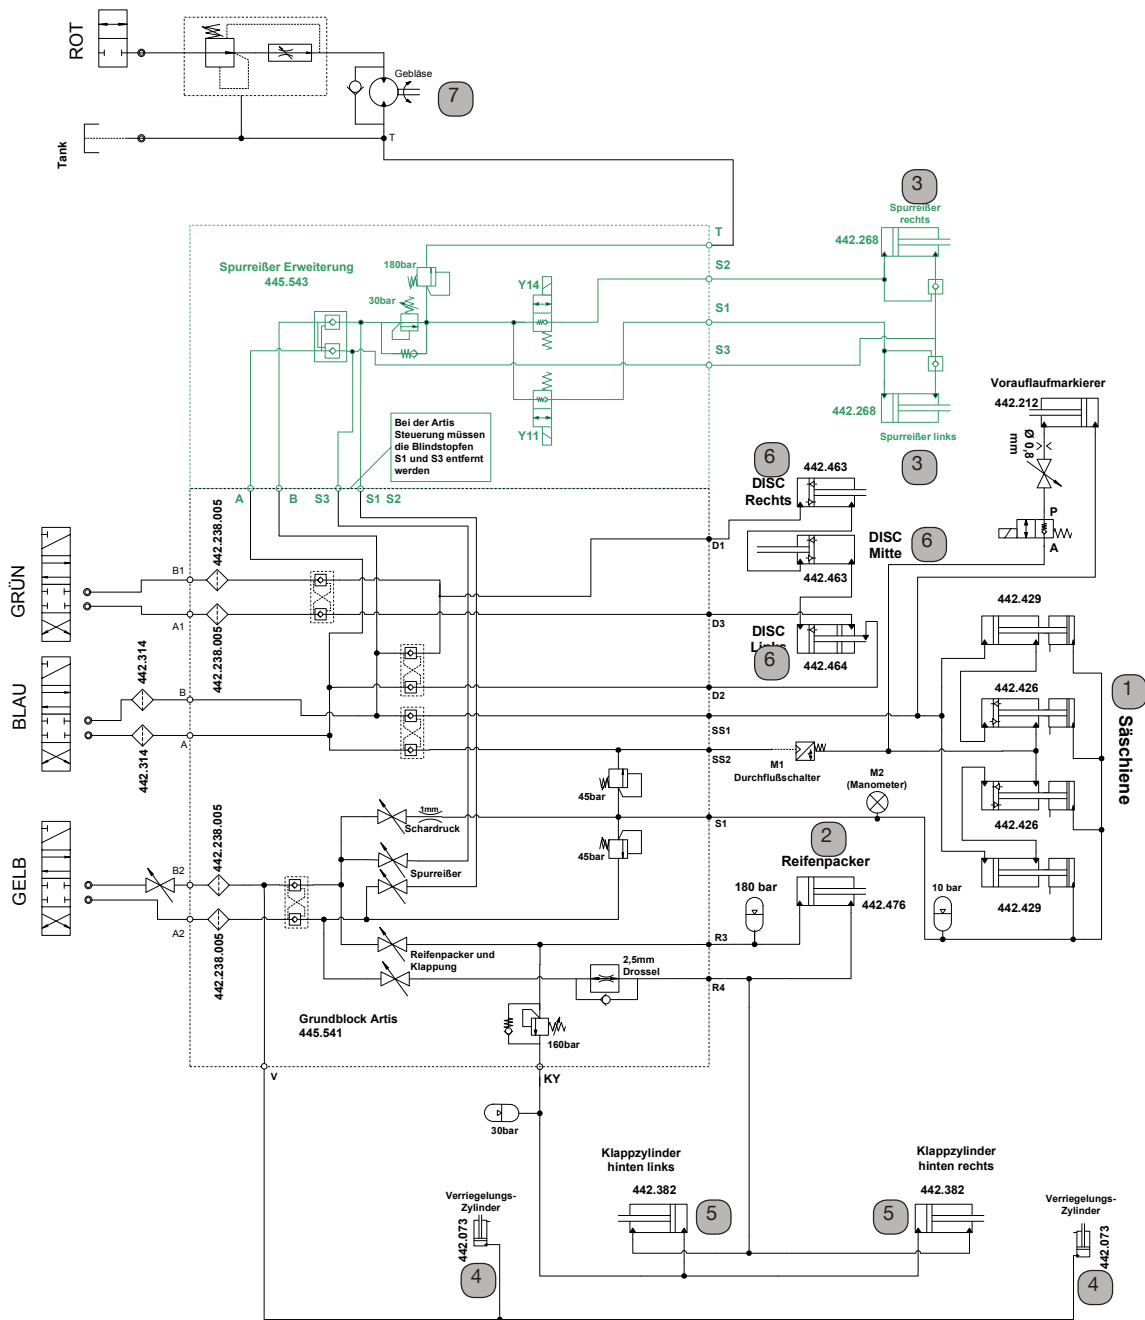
ROT

Tank

Gebläse

7

T

3
Spurreißer rechts

442.268

Spurreißer Erweiterung
445.543

180bar

30bar

Y14

T

S2

S1

S3

Y11

442.268

Spurreißer links

3

Vorauflaufmarkierer

442.212

Ø 0,8 mm

P

A

Bei der Artis Steuerung müssen die Blindstopfen S1 und S3 entfernt werden

A B S3 S1 S2

6
DISC Rechts

442.463

D1

DISC Mitte
6

442.463

442.238.005

B1

GRÜN

A1

442.238.005

D3

DISC Links
6

442.464

442.429

1

Säschiene

442.426

442.314

BLAU

B

A

442.314

D2

SS1

SS2

M1
Durchflußschalter

M2
(Manometer)

442.426

45bar

S1

1mm
Schardruck

45bar

Spurreißer

2
Reifenpacker

442.238.005

GELB

B2

A2

442.238.005

180 bar

442.476

10 bar

442.429

R3

Reifenpacker und Klappung

2,5mm Drossel

R4

Grundblock Artis
445.541

160bar

V

KY

30bar

Klappzylinder hinten links

442.382

5

Klappzylinder hinten rechts

442.382

5

Verriegelungs-Zylinder

442.073

4

Verriegelungs-Zylinder

442.073

4